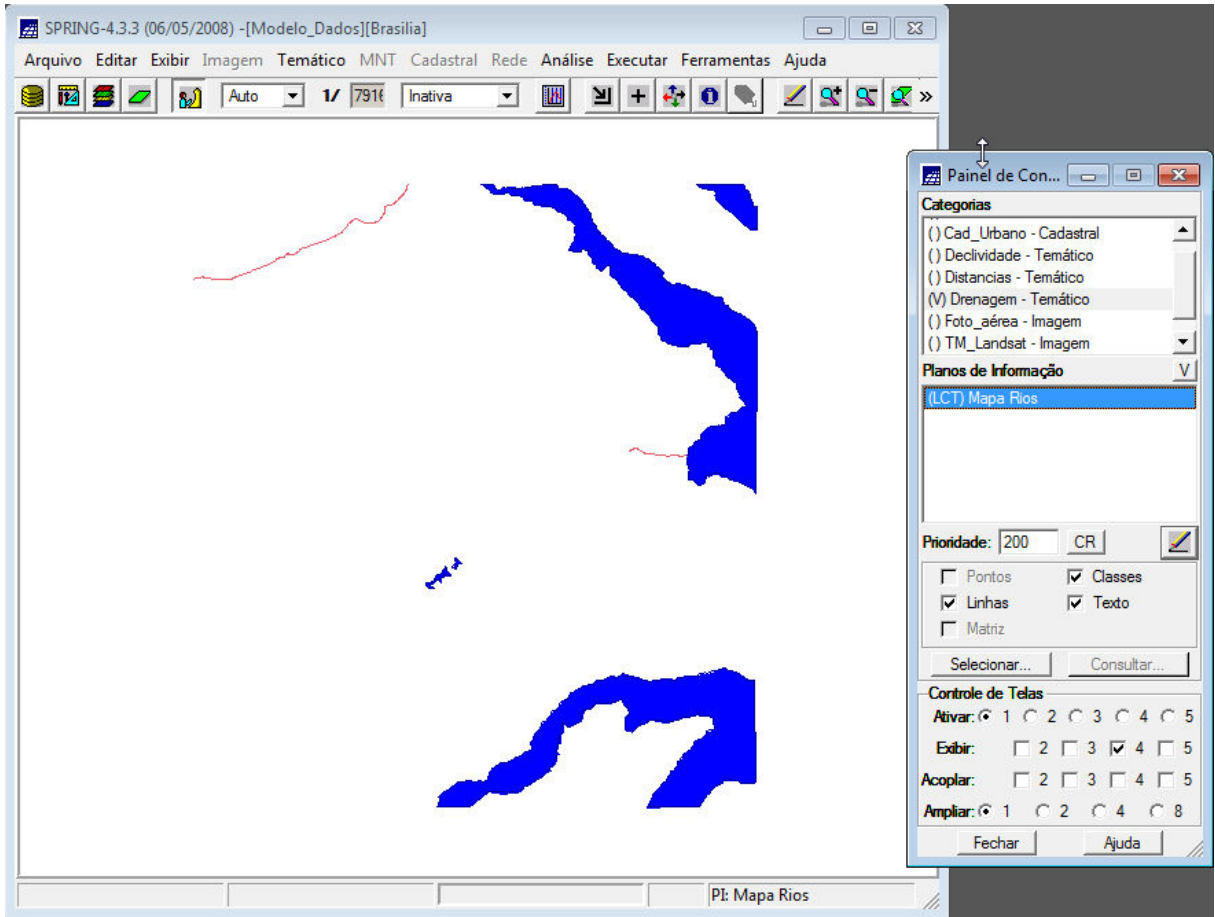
SPRING-4.3.3 (06/05/2008) -[Modelo_Dados][Brasilia]

Arquivo Editar Exibir Imagem Temático MNT Cadastral Rede Análise Executar Ferramentas Ajuda

Auto 1/ 7916 Inativa »

Painel de Con...

Categorias
( ) Cad_Urbano - Cadastral
( ) Declividade - Temático
( ) Distancias - Temático
(V) Drenagem - Temático
( ) Foto_aérea - Imagem
( ) TM_Landsat - Imagem

Planos de Informação V
(LCT) Mapa Rios

Prioridade: 200 CR

Pontos
Classes
Linhas
Texto
Matriz

Selecionar... Consultar...

Controle de Telas
Ativar: 1 2 3 4 5
Exibir: 2 3 4 5
Acoplar: 2 3 4 5
Ampliar: 1 2 4 8

Fechar Ajuda

PI: Mapa Rios